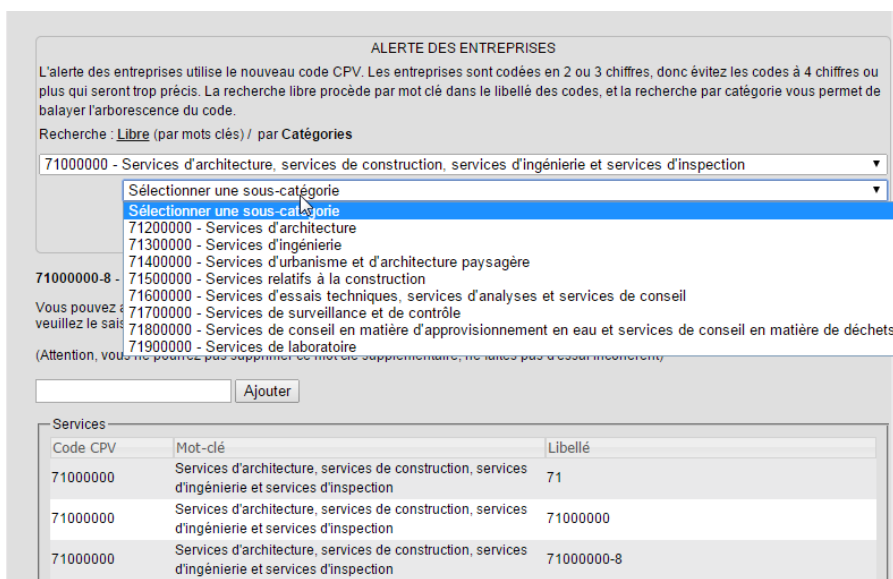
ALERTE DES ENTREPRISES

L'alerte des entreprises utilise le nouveau code CPV. Les entreprises sont codées en 2 ou 3 chiffres, donc évitez les codes à 4 chiffres ou plus qui seront trop précis. La recherche libre procède par mot clé dans le libellé des codes, et la recherche par catégorie vous permet de balayer l'arborescence du code.

Recherche : Libre (par mots clés) / par Catégories

71000000 - Services d'architecture, services de construction, services d'ingénierie et services d'inspection ▼

Sélectionner une sous-catégorie ▼

Sélectionner une sous-catégorie
71200000 - Services d'architecture
71300000 - Services d'ingénierie
71400000 - Services d'urbanisme et d'architecture paysagère
71500000 - Services relatifs à la construction
71600000 - Services d'essais techniques, services d'analyses et services de conseil
71700000 - Services de surveillance et de contrôle
71800000 - Services de conseil en matière d'approvisionnement en eau et services de conseil en matière de déchets
71900000 - Services de laboratoire

71000000-8 - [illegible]

Vous pouvez a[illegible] veuillez le sais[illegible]

(Attention, vou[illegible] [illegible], ne faites pas d'essai incohérent)

Ajouter

Services

| Code CPV | Mot-clé | Libellé |
|---|---|---|
| 71000000 | Services d'architecture, services de construction, services d'ingénierie et services d'inspection | 71 |
| 71000000 | Services d'architecture, services de construction, services d'ingénierie et services d'inspection | 71000000 |
| 71000000 | Services d'architecture, services de construction, services d'ingénierie et services d'inspection | 71000000-8 |